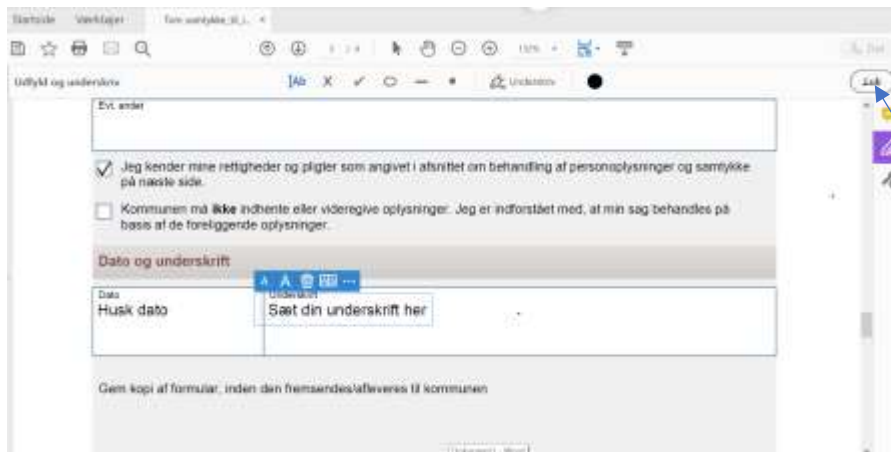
Startside Værktøjer Tom samtykke_til_i... ×

Udfyld og underskriv

Underskriv

Luk

Evt. andet

Jeg kender mine rettigheder og pligter som angivet i afsnittet om behandling af personoplysninger og samtykke på næste side.

Kommunen må **ikke** indhente eller videregive oplysninger. Jeg er indforstået med, at min sag behandles på basis af de foreliggende oplysninger.

Dato og underskrift

Dato
Husk dato

Underskrift
Sæt din underskrift her

Gem kopi af formular, inden den fremsendes/afleveres til kommunen

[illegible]